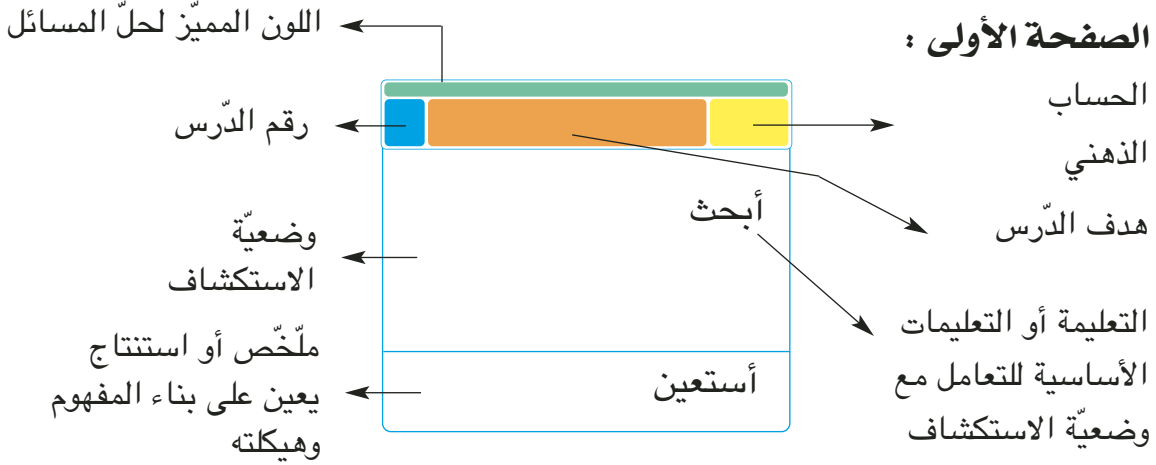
الصفحة الأولى :

اللون المميّز لحلّ المسائل

الحساب الذهني

رقم الدّرس

هدف الدّرس

أبحث

وضعيّة الاستكشاف

التعليمة أو التعليمات الأساسية للتعامل مع وضعيّة الاستكشاف

ملّخّص أو استنتاج يعين على بناء المفهوم وهيكلته

أستعين